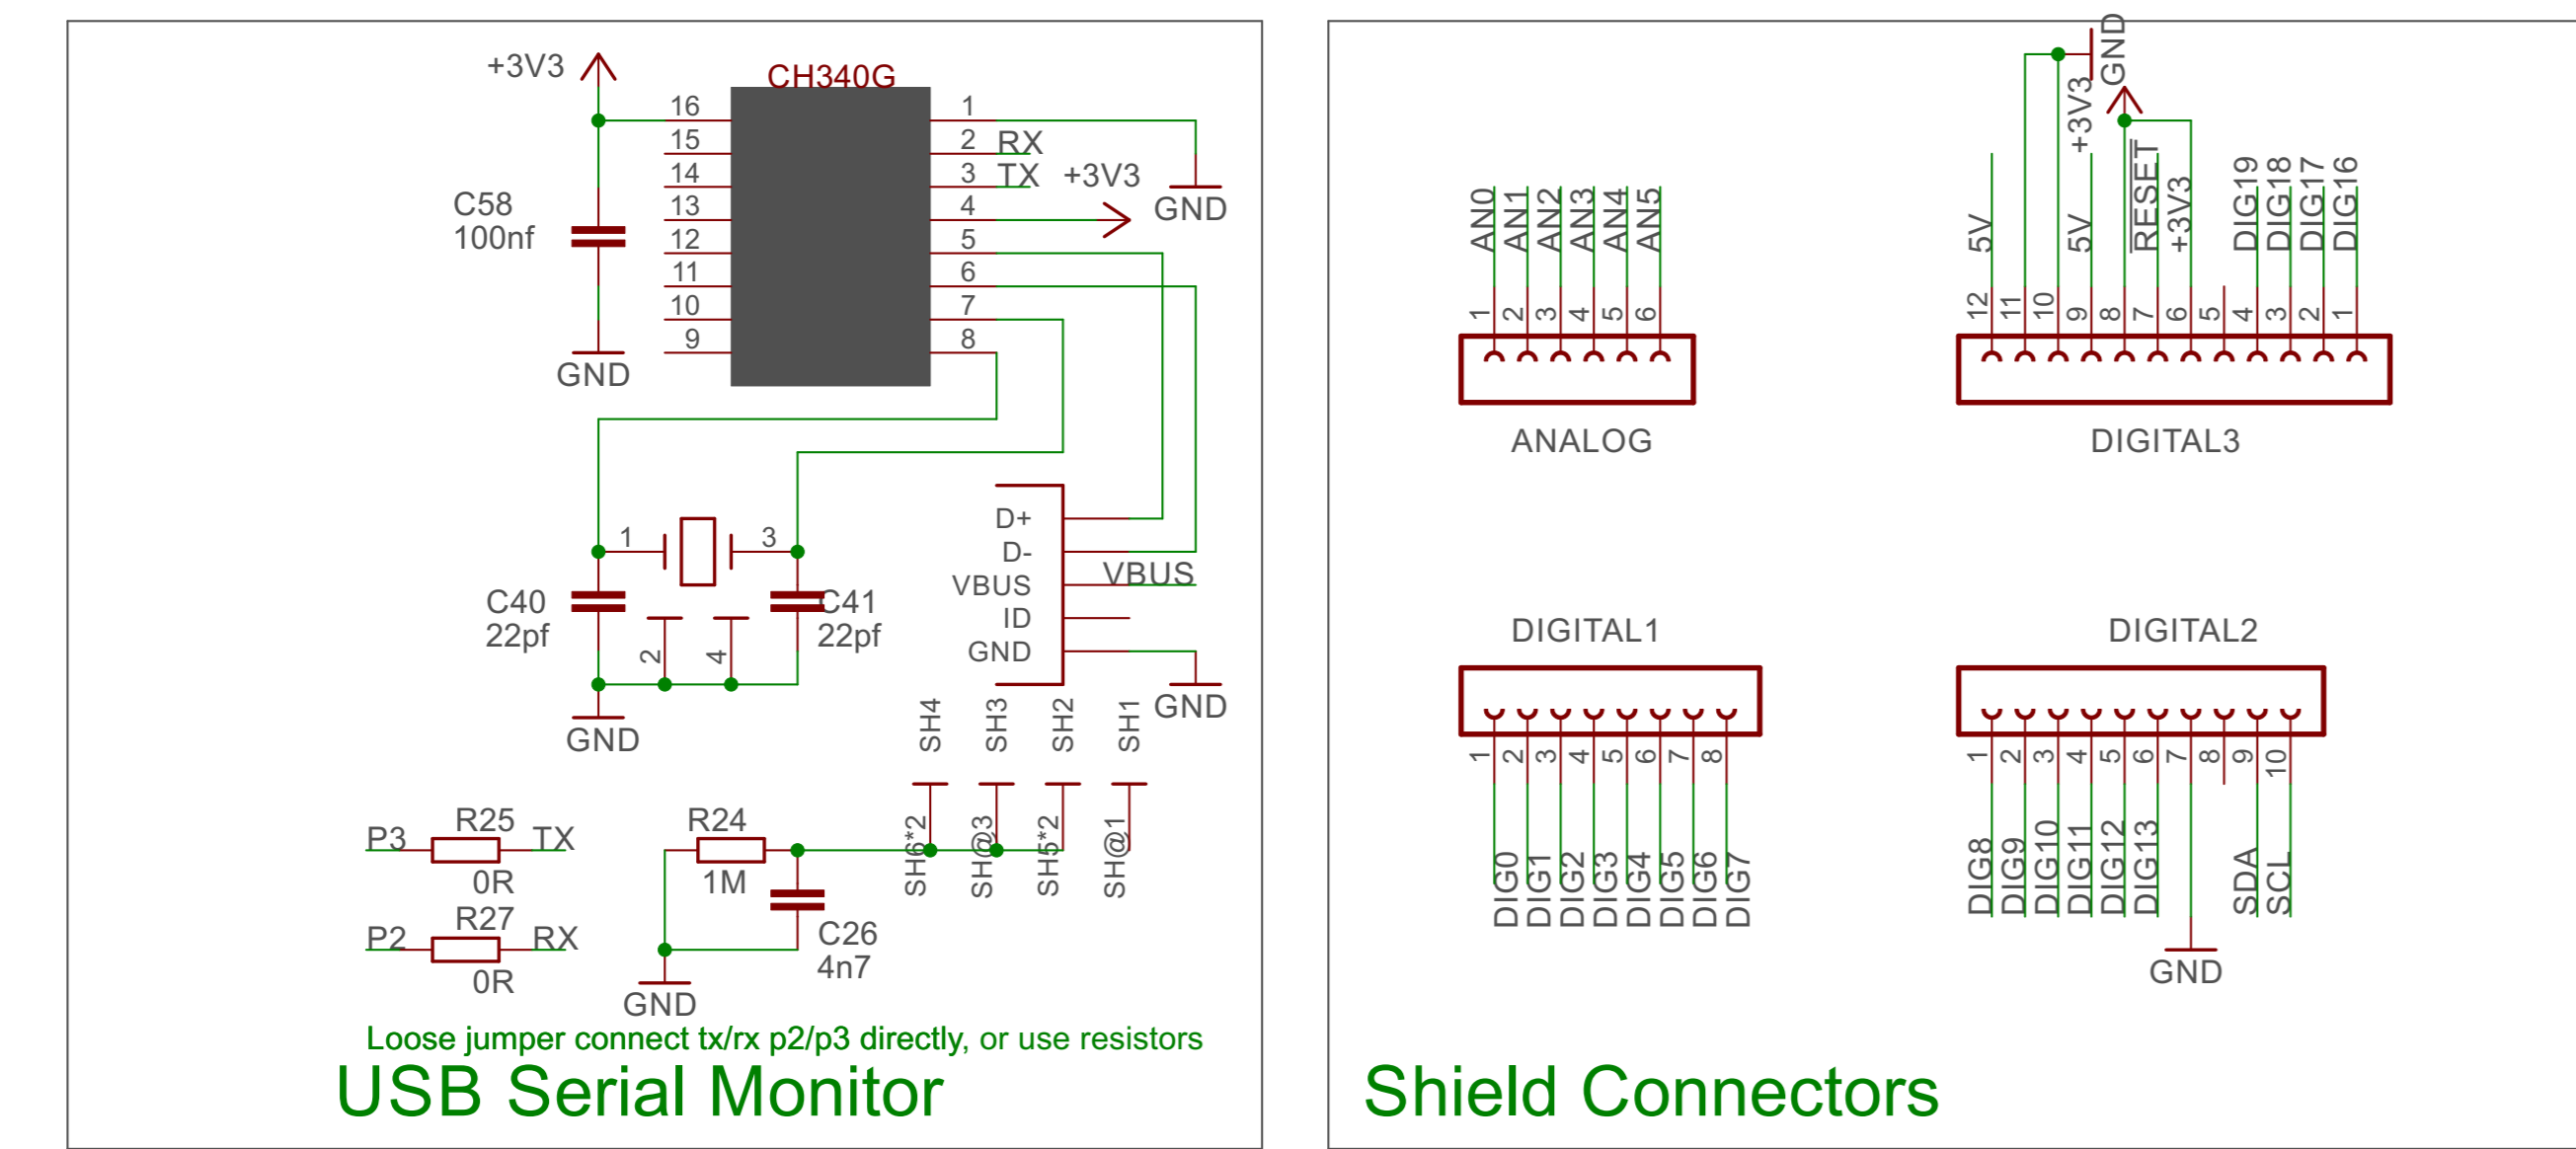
+3V3
CH340G
16 15 14 13 12 11 10 9
1
2 RX
3 TX
4
5
6
7
8
+3V3
GND
C58
100nf
GND
1
3
2
4
C40
22pf
C41
22pf
GND
D+
D-
VBUS
ID
GND
VBUS
GND
SH4 SH3 SH2 SH1
SH6*2 SH@3 SH5*2 SH@1
P3
R25
TX
0R
P2
R27
RX
0R
R24
1M
C26
4n7
GND
Loose jumper connect tx/rx p2/p3 directly, or use resistors
USB Serial Monitor

AN0 AN1 AN2 AN3 AN4 AN5
1 2 3 4 5 6
ANALOG
GND
+3V3
5V
5V
RESET
+3V3
DIG19 DIG18 DIG17 DIG16
12 11 10 9 8 7 6 5 4 3 2 1
DIGITAL3
DIGITAL1
1 2 3 4 5 6 7 8
DIG0 DIG1 DIG2 DIG3 DIG4 DIG5 DIG6 DIG7
DIGITAL2
1 2 3 4 5 6 7 8 9 10
DIG8 DIG9 DIG10 DIG11 DIG12 DIG13
SDA SCL
GND
Shield Connectors